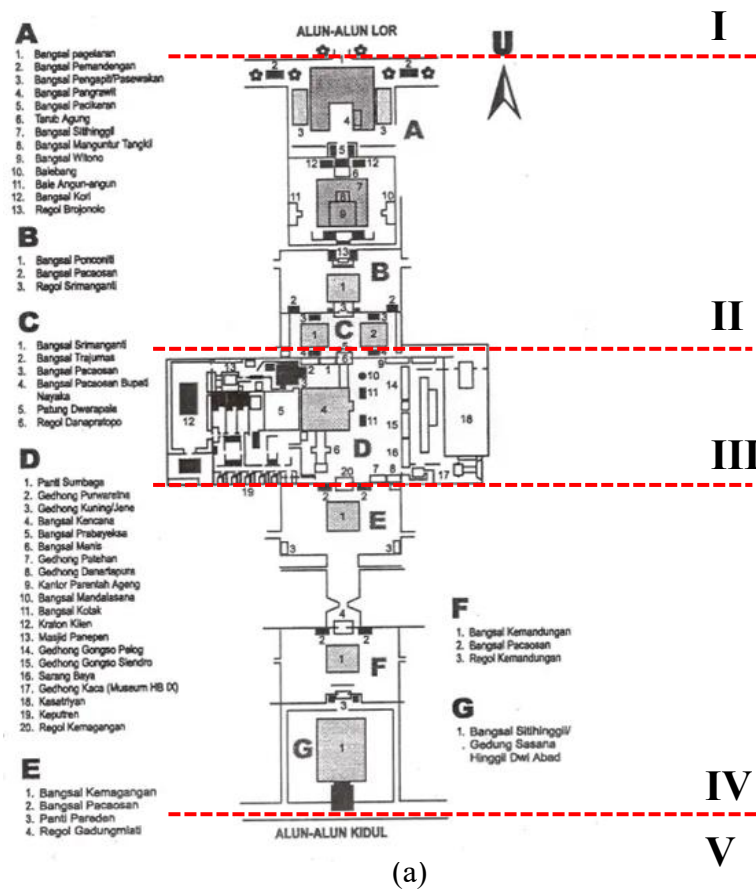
A
1. Bangsal pagelaran
2. Bangsal Pemandengan
3. Bangsal Pengapit/Pasewakan
4. Bangsal Pangrawit
5. Bangsal Pacikeran
6. Tarub Agung
7. Bangsal Sitihinggil
8. Bangsal Manguntur Tangkil
9. Bangsal Witono
10. Balebang
11. Bale Angun-angun
12. Bangsal Kori
13. Regol Brojonolo

B
1. Bangsal Ponconiti
2. Bangsal Pacaosan
3. Regol Srimanganti

C
1. Bangsal Srimanganti
2. Bangsal Trajumas
3. Bangsal Pacaosan
4. Bangsal Pacaosan Bupati Nayaka
5. Patung Dwarapala
6. Regol Danapratopo

D
1. Panti Sumbaga
2. Gedhong Purwaretna
3. Gedhong Kuning/Jene
4. Bangsal Kencana
5. Bangsal Prabayeksa
6. Bangsal Manis
7. Gedhong Patehan
8. Gedhong Danartapura
9. Kantor Parentah Ageng
10. Bangsal Mandalasana
11. Bangsal Kotak
12. Kraton Kilen
13. Masjid Panepen
14. Gedhong Gongso Pelog
15. Gedhong Gongso Slendro
16. Sarang Baya
17. Gedhong Kaca (Museum HB IX)
18. Kasatriyan
19. Keputren
20. Regol Kemagangan

E
1. Bangsal Kemagangan
2. Bangsal Pacaosan
3. Panti Pareden
4. Regol Gadungmlati

ALUN-ALUN LOR

U

I

II

III

IV

V

F
1. Bangsal Kemandungan
2. Bangsal Pacaosan
3. Regol Kemandungan

G
1. Bangsal Sitihinggil/ Gedung Sasana Hinggil Dwi Abad

ALUN-ALUN KIDUL

(a)